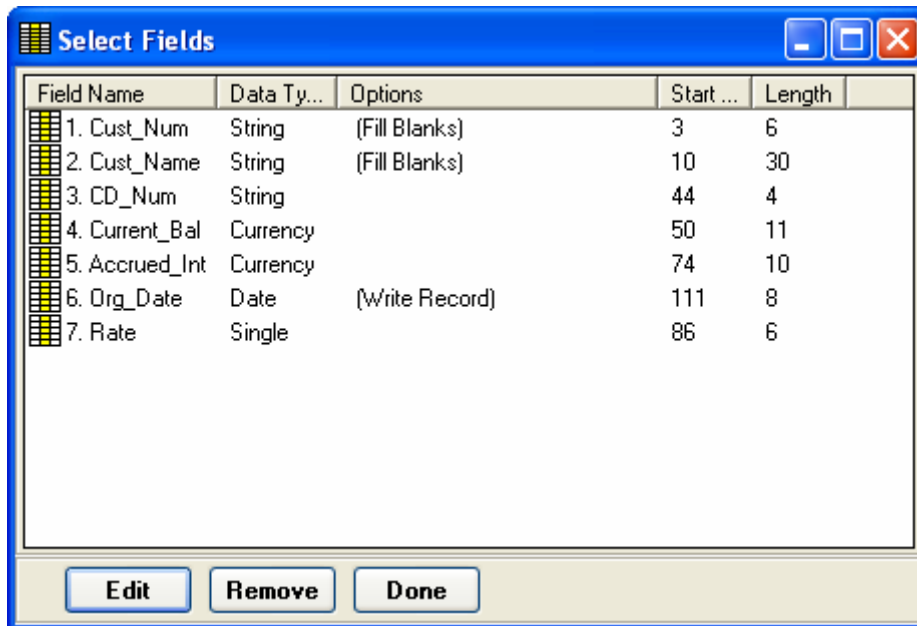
Select Fields

| Field Name | Data Ty... | Options | Start ... | Length |
|---|---|---|---|---|
| 1. Cust_Num | String | (Fill Blanks) | 3 | 6 |
| 2. Cust_Name | String | (Fill Blanks) | 10 | 30 |
| 3. CD_Num | String | | 44 | 4 |
| 4. Current_Bal | Currency | | 50 | 11 |
| 5. Accrued_Int | Currency | | 74 | 10 |
| 6. Org_Date | Date | (Write Record) | 111 | 8 |
| 7. Rate | Single | | 86 | 6 |

Edit Remove Done